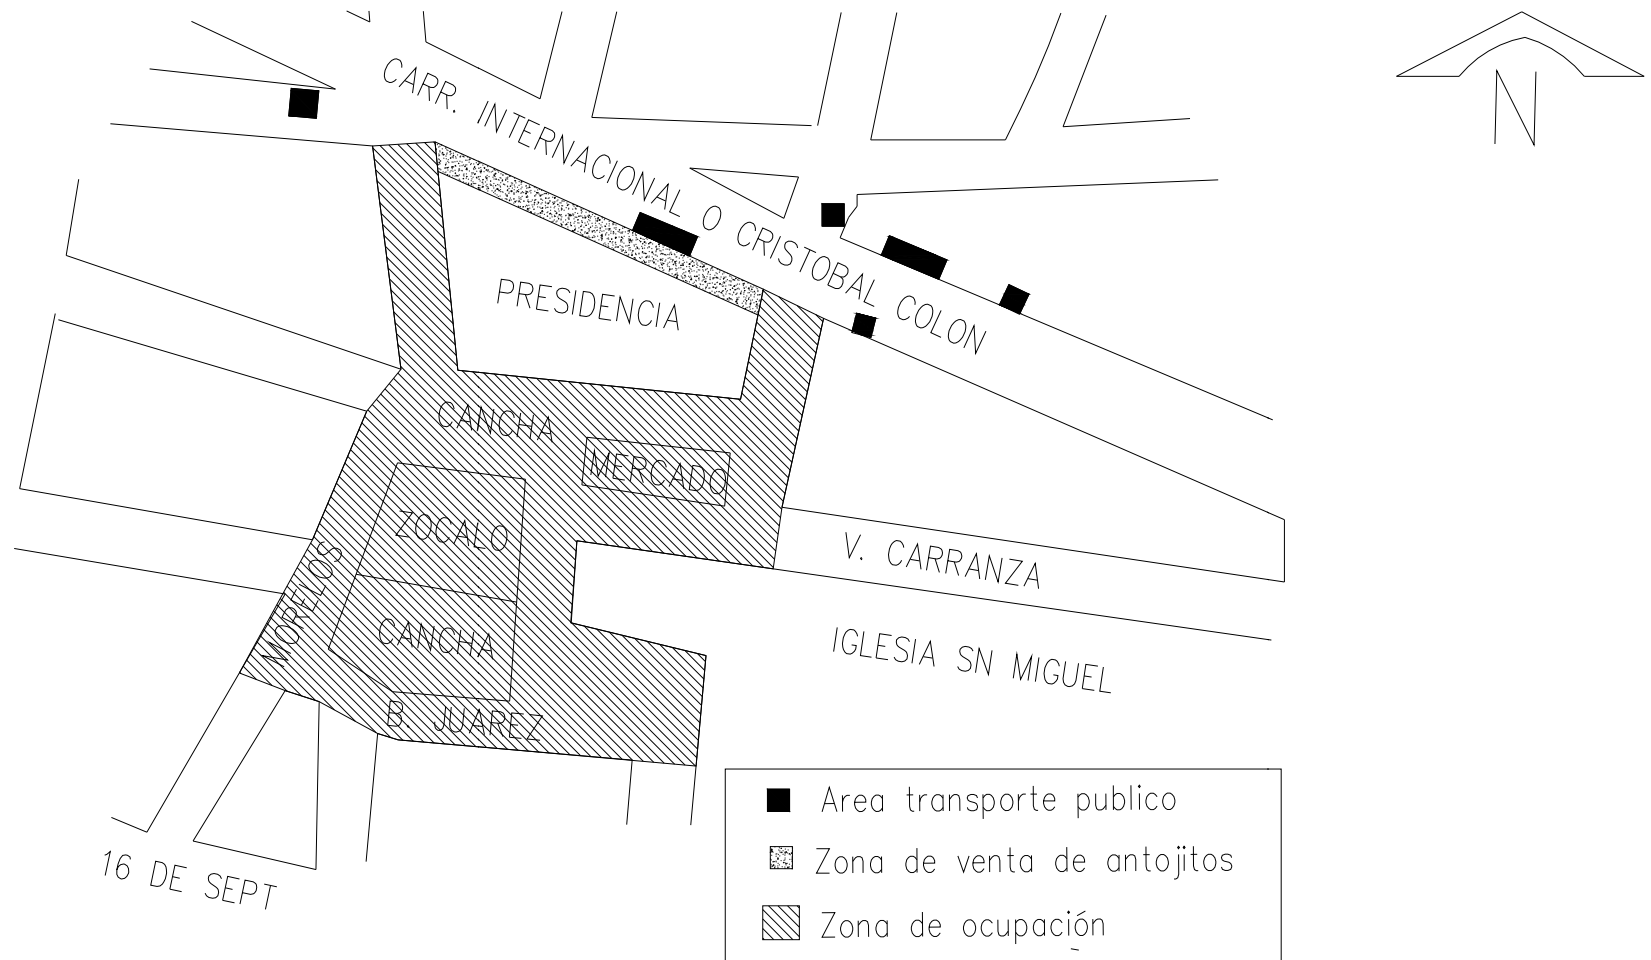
N

CARR. INTERNACIONAL O CRISTOBAL COLON

PRESIDENCIA

CANCHA

MERCADO

ZOCALO

CANCHA

MORELOS

B. JUAREZ

V. CARRANZA

IGLESIA SN MIGUEL

16 DE SEPT

Area transporte publico
Zona de venta de antojitos
Zona de ocupación